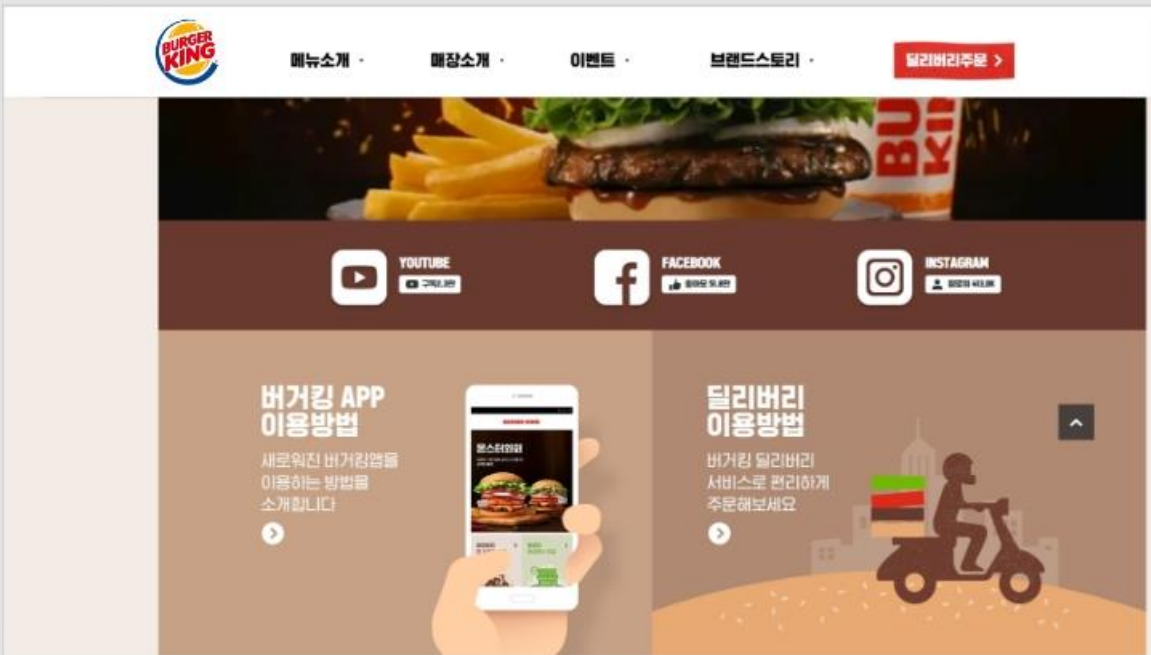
BURGER KING

메뉴소개 · 매장소개 · 이벤트 · 브랜드스토리 · 딜리버리주문 >

BU KI

YOUTUBE
구독하기

FACEBOOK
좋아요 누르기

INSTAGRAM
팔로우 하기

버거킹 APP 이용방법

새로워진 버거킹앱을 이용하는 방법을 소개합니다

몬스터와퍼

딜리버리 이용방법

버거킹 딜리버리 서비스로 편리하게 주문해보세요